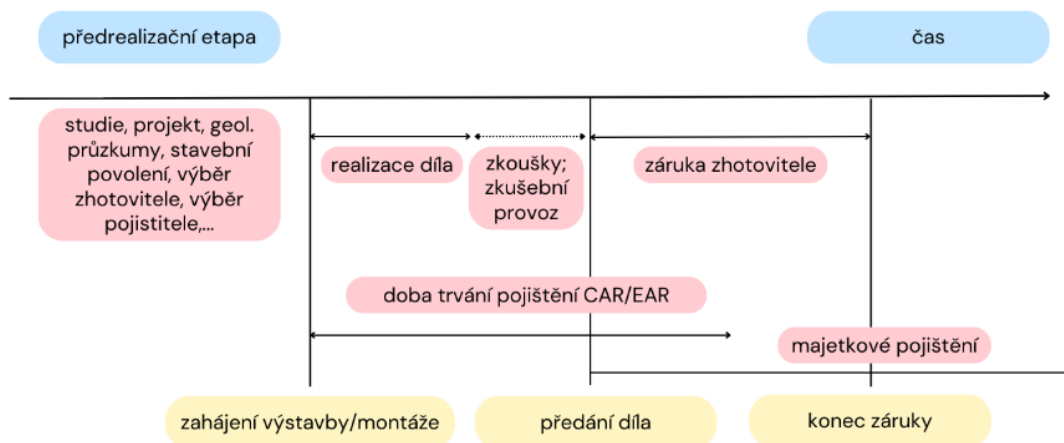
předrealizační etapa

čas

studie, projekt, geol. průzkumy, stavební povolení, výběr zhotovitele, výběr pojistitele,...

realizace díla

zkoušky; zkušební provoz

záruka zhotovitele

doba trvání pojištění CAR/EAR

majetkové pojištění

zahájení výstavby/montáže

předání díla

konec záruky